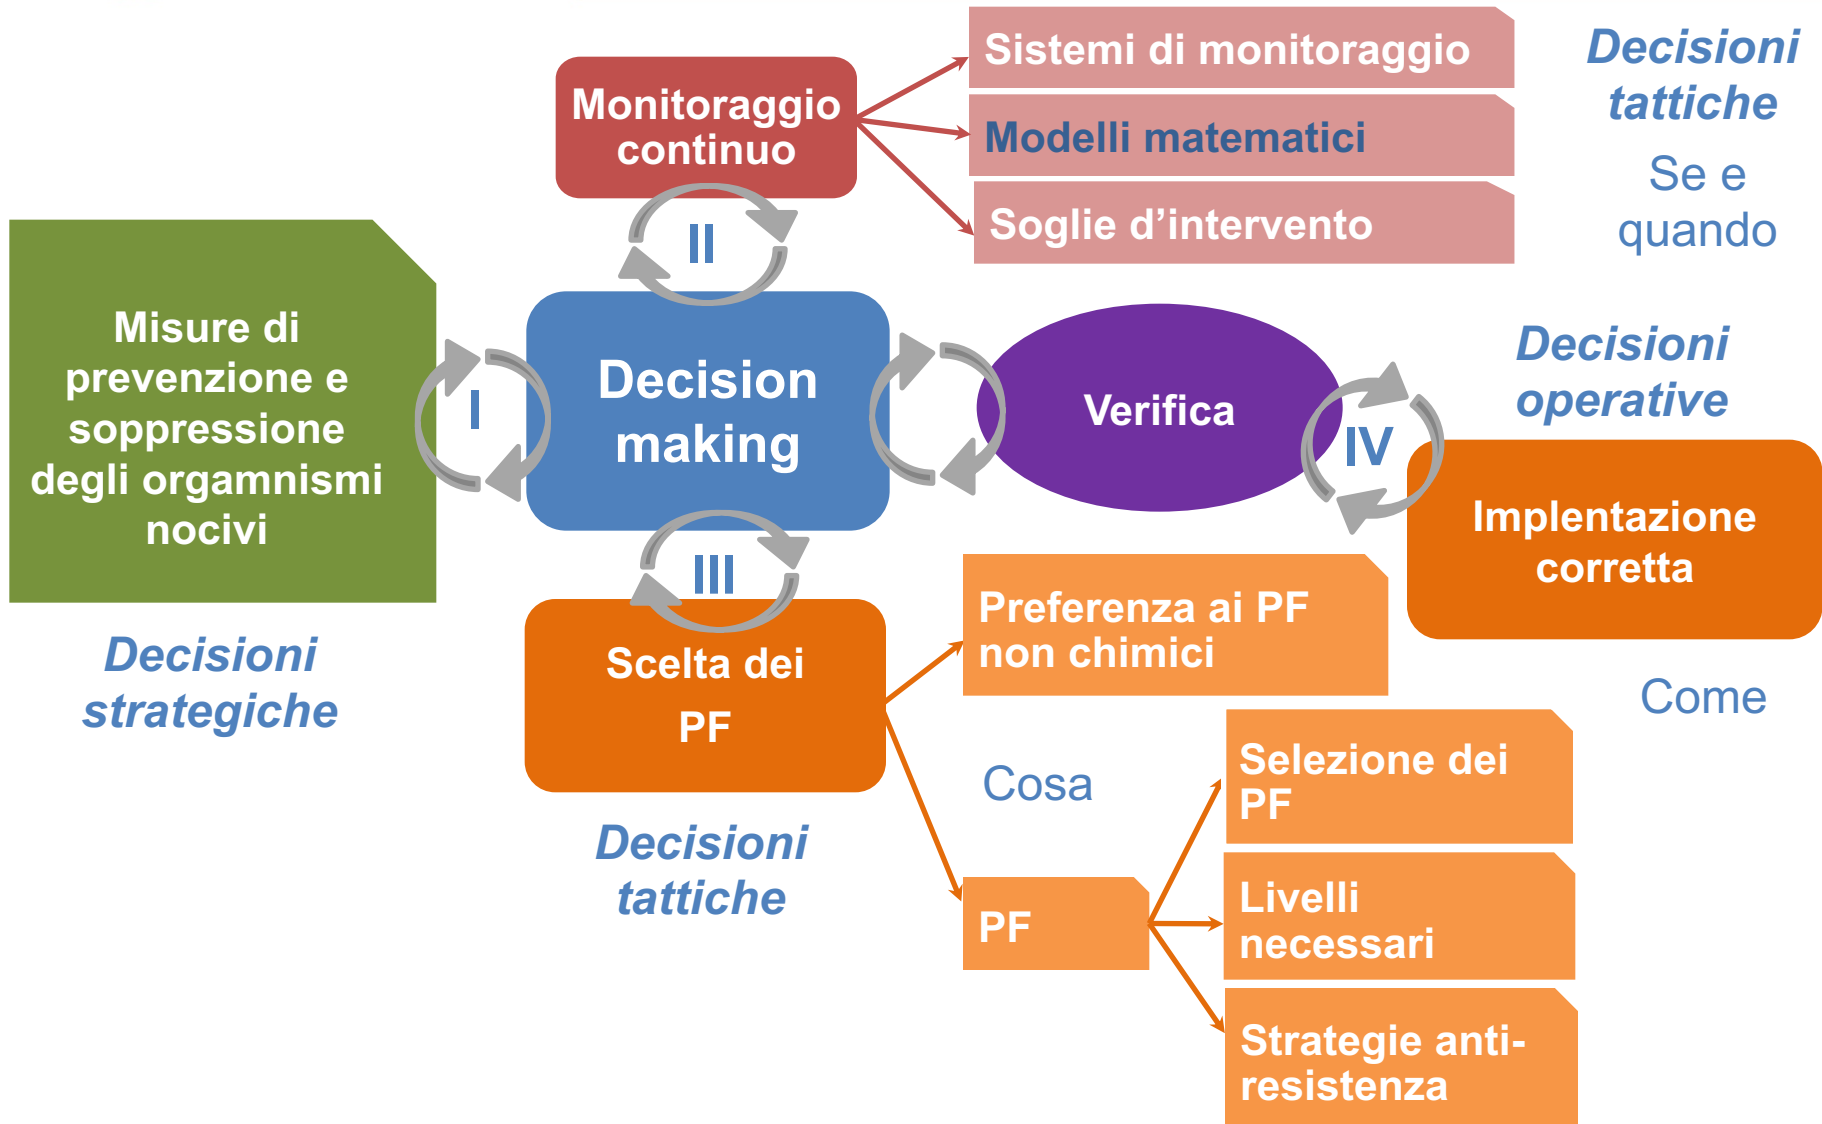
Monitoraggio continuo

Sistemi di monitoraggio

Modelli matematici

Soglie d'intervento

Decisioni tattiche

Se e quando

II

Misure di prevenzione e soppressione degli orgamnismi nocivi

I

Decision making

Verifica

IV

Decisioni operative

Implentazione corretta

III

Scelta dei PF

Preferenza ai PF non chimici

Decisioni strategiche

Come

Cosa

Selezione dei PF

Decisioni tattiche

PF

Livelli necessari

Strategie anti-resistenza